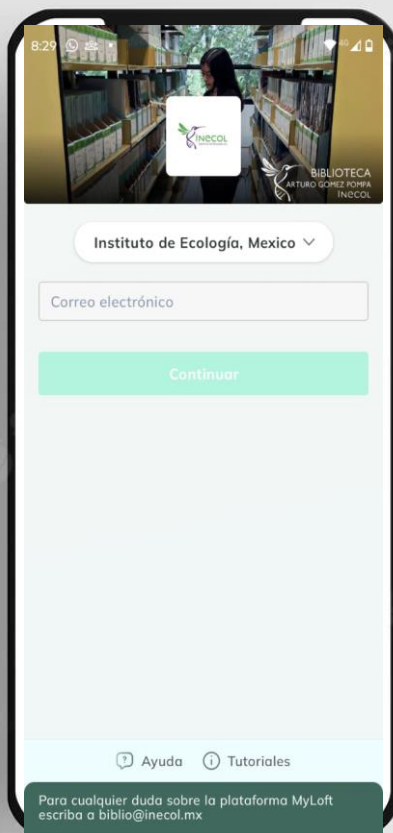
8:29

INECOL

BIBLIOTECA
ARTURO GOMEZ POMPA
INECOL

Instituto de Ecología, Mexico

Correo electrónico

Continuar

Ayuda Tutoriales

Para cualquier duda sobre la plataforma MyLoft escriba a biblio@inecol.mx